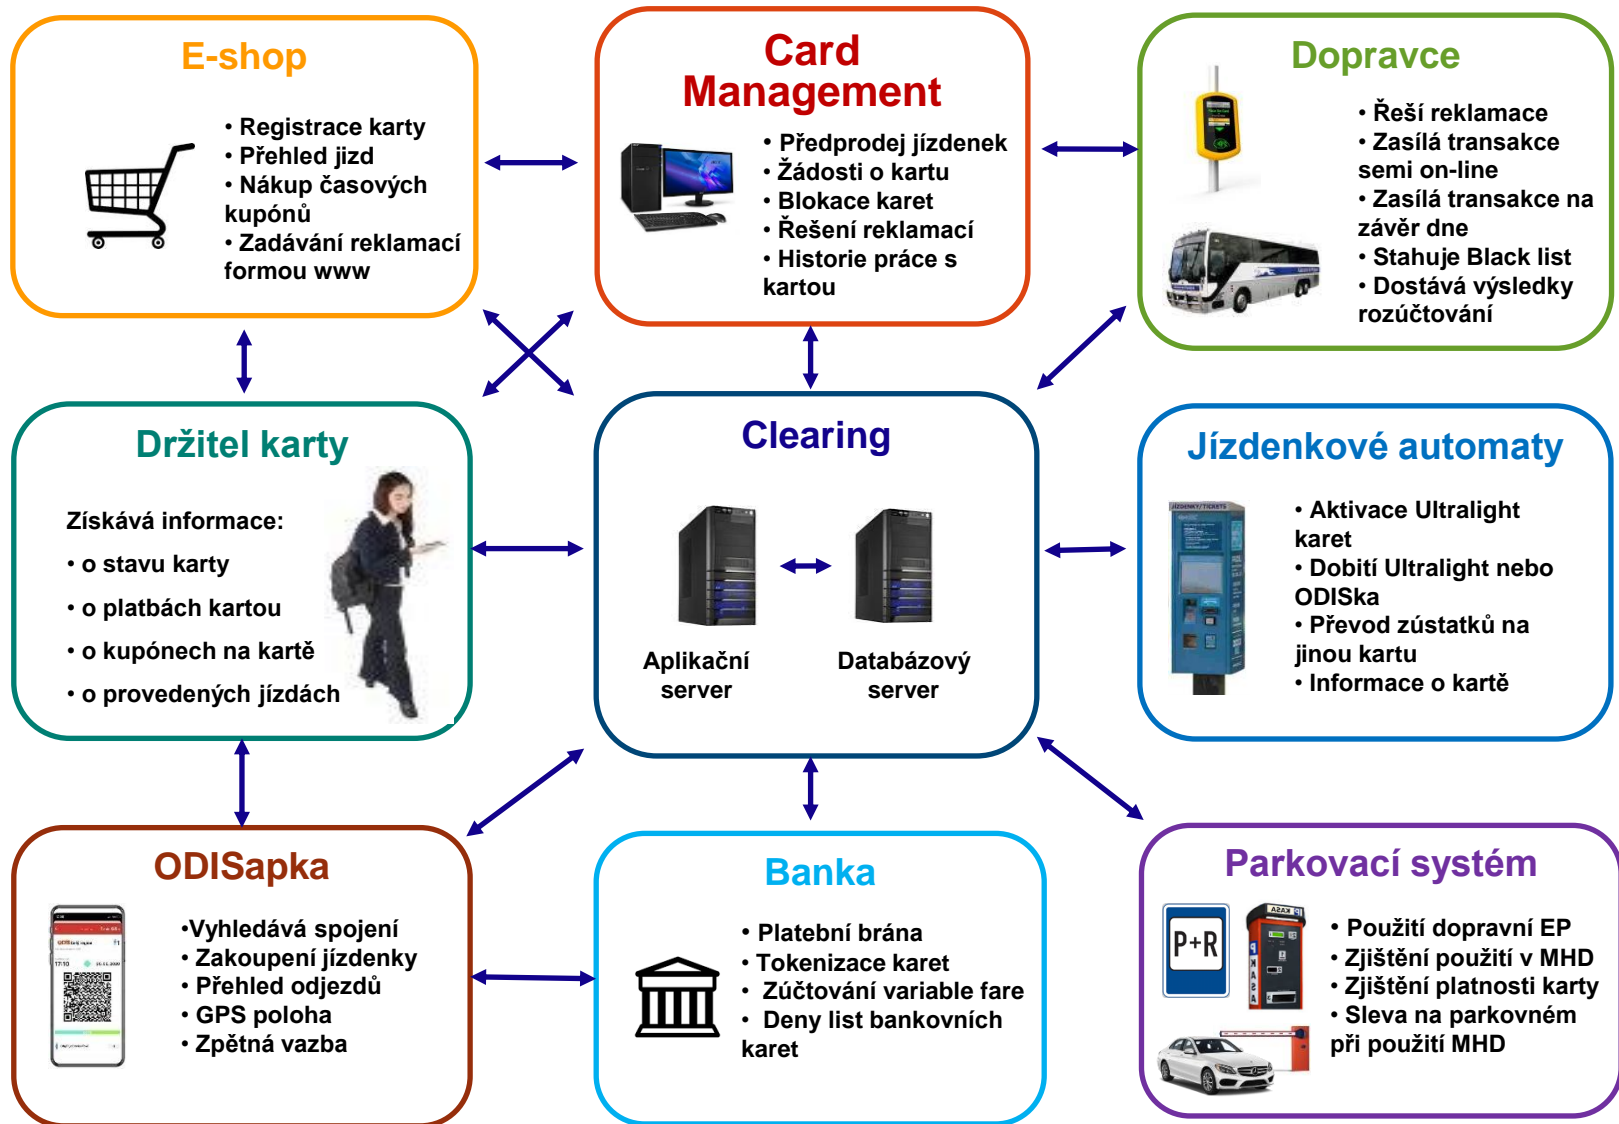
E-shop

• Registrace karty
• Přehled jízd
• Nákup časových kupónů
• Zadávání reklamací formou www

Card Management

• Předprodej jízdenek
• Žádosti o kartu
• Blokace karet
• Řešení reklamací
• Historie práce s kartou

Dopravce

• Řeší reklamace
• Zasílá transakce semi on-line
• Zasílá transakce na závěr dne
• Stahuje Black list
• Dostává výsledky rozúčtování

Držitel karty

Získává informace:
• o stavu karty
• o platbách kartou
• o kupónech na kartě
• o provedených jízdách

Clearing

Aplikační server

Databázový server

Jízdenkové automaty

JÍZDENKY/TICKETS

• Aktivace Ultralight karet
• Dobití Ultralight nebo ODISka
• Převod zůstatků na jinou kartu
• Informace o kartě

ODISapka

•Vyhledává spojení
• Zakoupení jízdenky
• Přehled odjezdů
• GPS poloha
• Zpětná vazba

Banka

• Platební brána
• Tokenizace karet
• Zúčtování variable fare
• Deny list bankovních karet

Parkovací systém

P+R

KASA

• Použití dopravní EP
• Zjištění použití v MHD
• Zjištění platnosti karty
• Sleva na parkovném při použití MHD